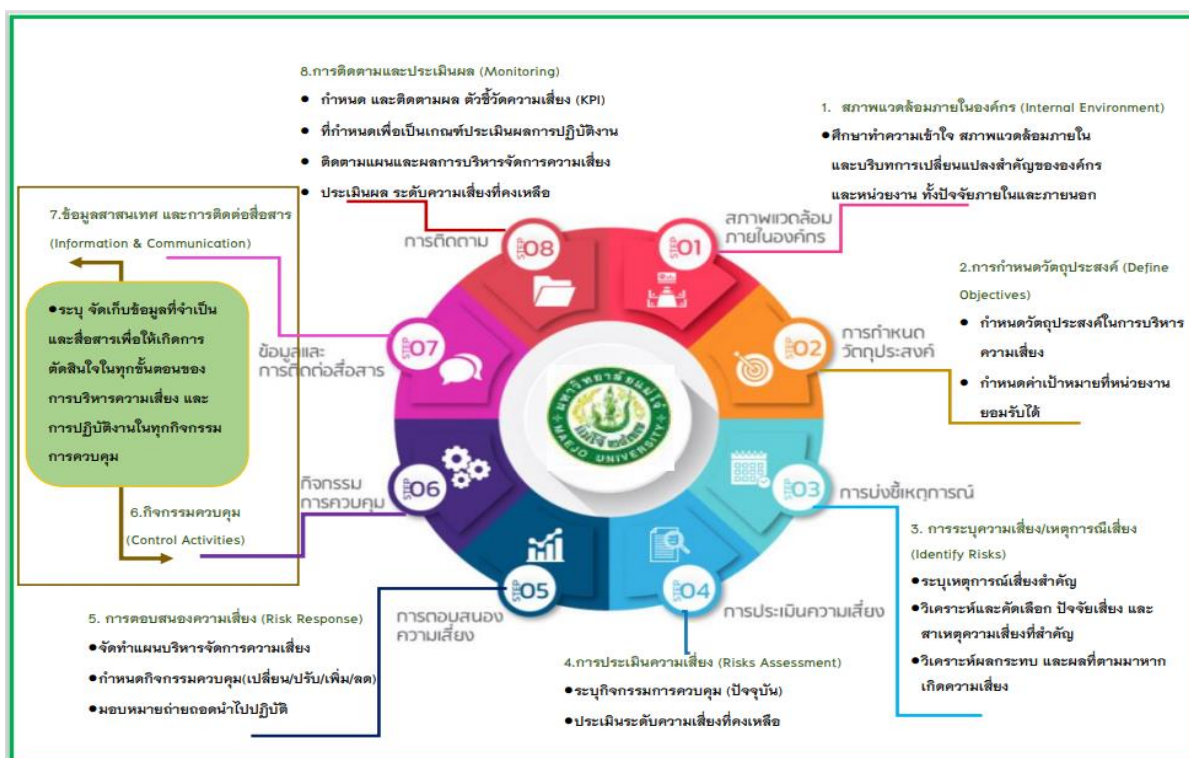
8.การติดตามและประเมินผล (Monitoring)

● กำหนด และติดตามผล ตัวชี้วัดความเสี่ยง (KPI)

● ที่กำหนดเพื่อเป็นเกณฑ์ประเมินผลการปฏิบัติงาน

● ติดตามแผนและผลการบริหารจัดการความเสี่ยง

● ประเมินผล ระดับความเสี่ยงที่คงเหลือ

1. สภาพแวดล้อมภายในองค์กร (Internal Environment)

●ศึกษาทำความเข้าใจ สภาพแวดล้อมภายใน และบริบทการเปลี่ยนแปลงสำคัญขององค์กร และหน่วยงาน ทั้งปัจจัยภายในและภายนอก

7.ข้อมูลสาสนเทศ และการติดต่อสื่อสาร (Information & Communication)

●ระบุ จัดเก็บข้อมูลที่จำเป็น และสื่อสารเพื่อให้เกิดการตัดสินใจในทุกขั้นตอนของการบริหารความเสี่ยง และการปฏิบัติงานในทุกกิจกรรมการควบคุม

6.กิจกรรมควบคุม (Control Activities)

การติดตาม STEP 08

สภาพแวดล้อมภายในองค์กร STEP 01

2.การกำหนดวัตถุประสงค์ (Define Objectives)

● กำหนดวัตถุประสงค์ในการบริหารความเสี่ยง

● กำหนดค่าเป้าหมายที่หน่วยงานยอมรับได้

ข้อมูลและการติดต่อสื่อสาร STEP 07

การกำหนดวัตถุประสงค์ STEP 02

มหาวิทยาลัยแม่โจ้ MAEJO UNIVERSITY

กิจกรรมการควบคุม STEP 06

STEP 03 การบ่งชี้เหตุการณ์

3. การระบุความเสี่ยง/เหตุการณ์เสี่ยง (Identify Risks)

●ระบุเหตุการณ์เสี่ยงสำคัญ

●วิเคราะห์และคัดเลือก ปัจจัยเสี่ยง และสาเหตุความเสี่ยงที่สำคัญ

●วิเคราะห์ผลกระทบ และผลที่ตามมาหากเกิดความเสี่ยง

STEP 05 การตอบสนองความเสี่ยง

STEP 04 การประเมินความเสี่ยง

5. การตอบสนองความเสี่ยง (Risk Response)

●จัดทำแผนบริหารจัดการความเสี่ยง

●กำหนดกิจกรรมควบคุม(เปลี่ยน/ปรับ/เพิ่ม/ลด)

●มอบหมายถ่ายถอดนำไปปฏิบัติ

4.การประเมินความเสี่ยง (Risks Assessment)

●ระบุกิจกรรมการควบคุม (ปัจจุบัน)

●ประเมินระดับความเสี่ยงที่คงเหลือ